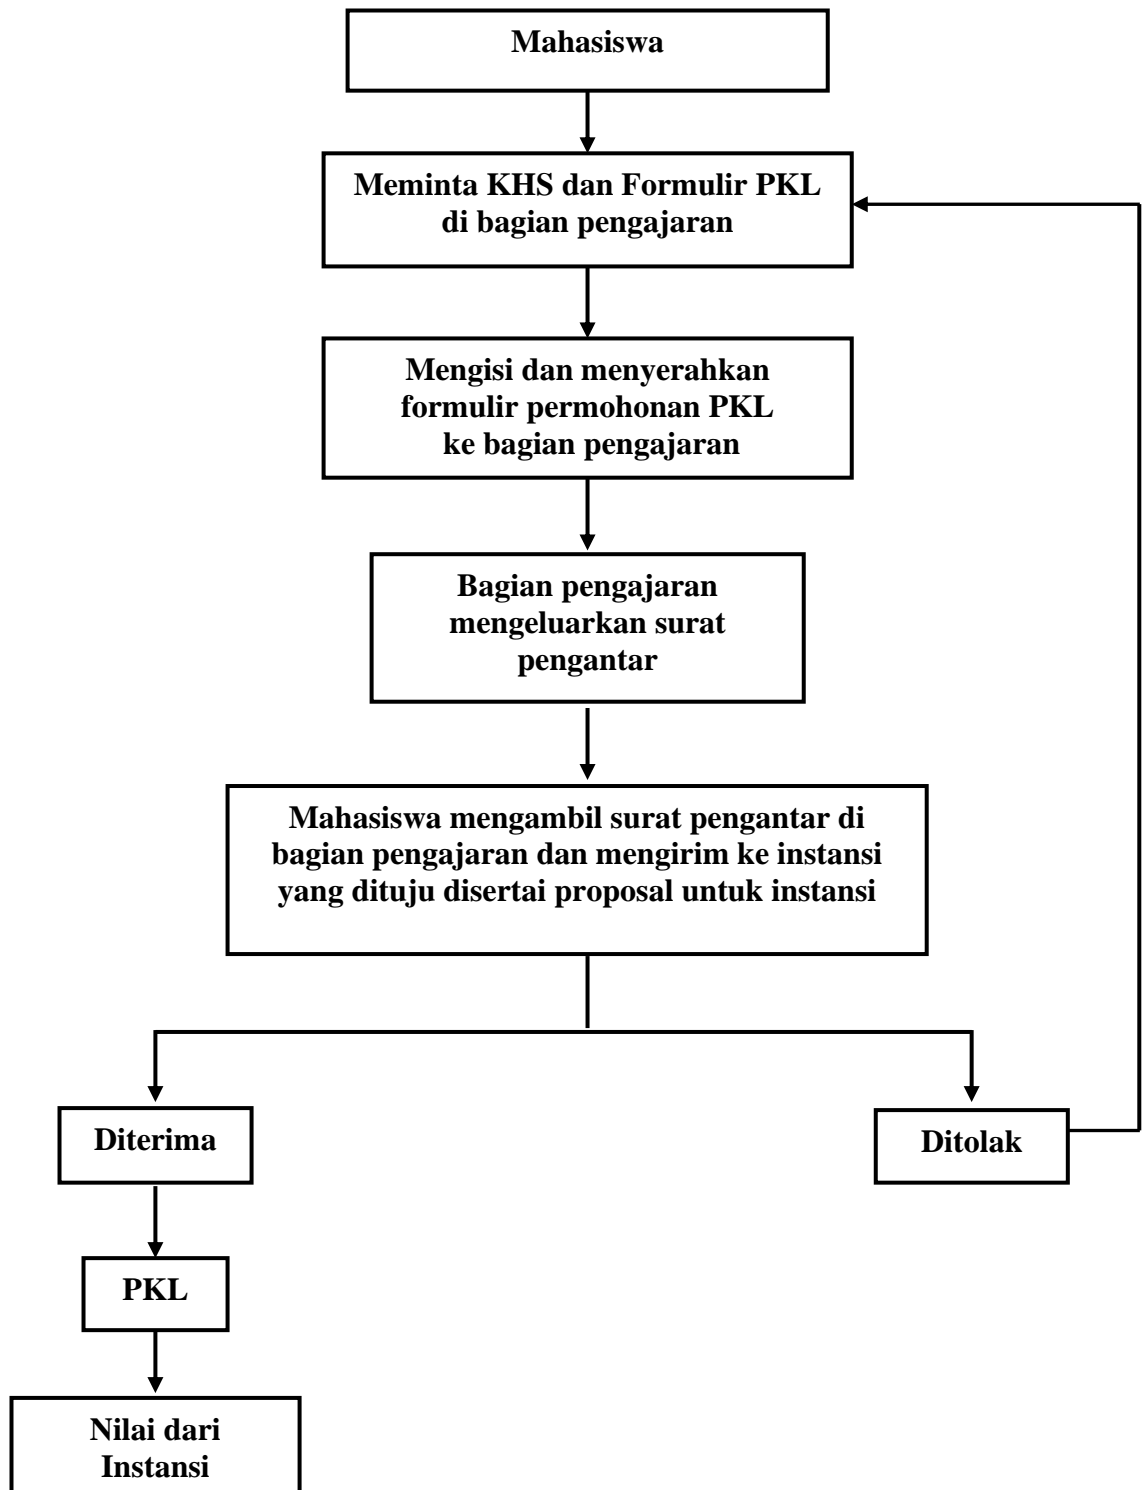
Mahasiswa

Meminta KHS dan Formulir PKL di bagian pengajaran

Mengisi dan menyerahkan formulir permohonan PKL ke bagian pengajaran

Bagian pengajaran mengeluarkan surat pengantar

Mahasiswa mengambil surat pengantar di bagian pengajaran dan mengirim ke instansi yang dituju disertai proposal untuk instansi

Diterima

Ditolak

PKL

Nilai dari Instansi